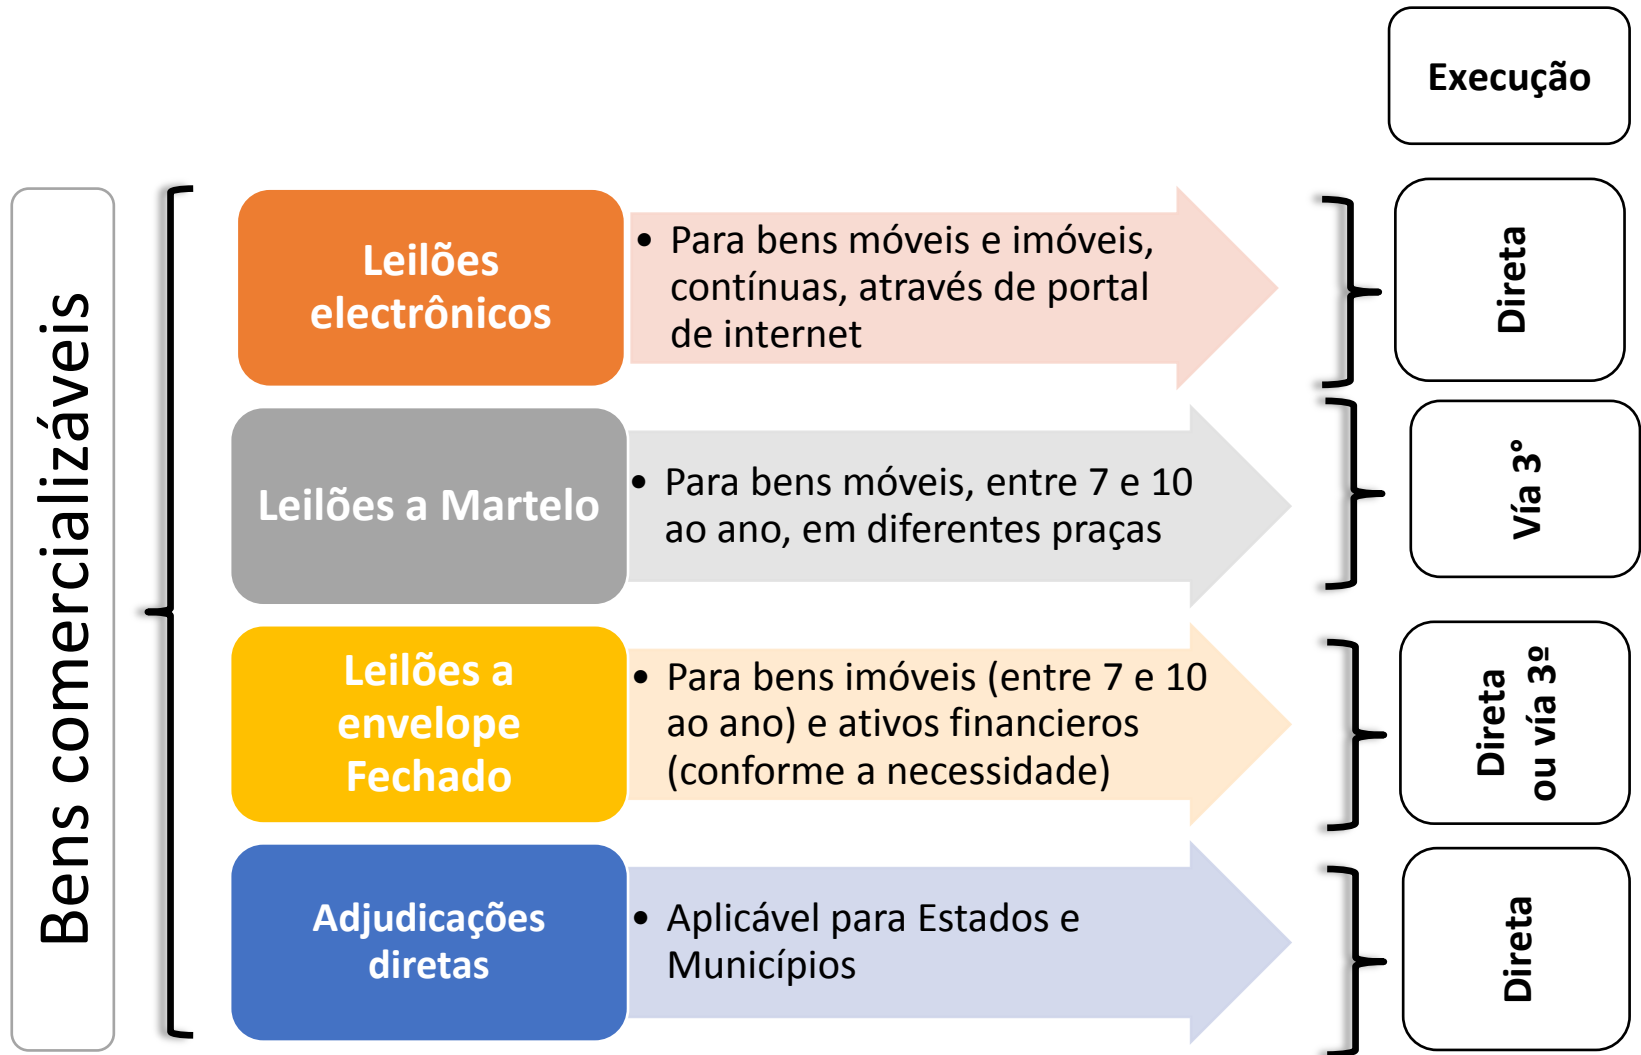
Execução

Bens comercializáveis

Leilões electrônicos

• Para bens móveis e imóveis, contínuas, através de portal de internet

Direta

Leilões a Martelo

• Para bens móveis, entre 7 e 10 ao ano, em diferentes praças

Vía 3°

Leilões a envelope Fechado

• Para bens imóveis (entre 7 e 10 ao ano) e ativos financieros (conforme a necessidade)

Direta ou vía 3º

Adjudicações diretas

• Aplicável para Estados e Municípios

Direta